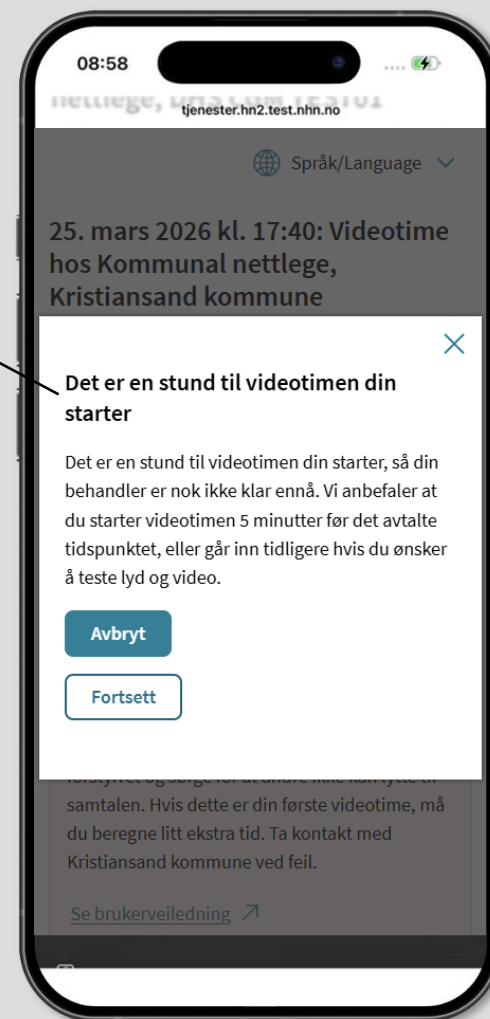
08:58

nettlege, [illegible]

tjenester.hn2.test.nhn.no

Språk/Language

25. mars 2026 kl. 17:40: Videotime hos Kommunal nettlege, Kristiansand kommune

Det er en stund til videotimen din starter

Det er en stund til videotimen din starter, så din behandler er nok ikke klar ennå. Vi anbefaler at du starter videotimen 5 minutter før det avtalte tidspunktet, eller går inn tidligere hvis du ønsker å teste lyd og video.

Avbryt

Fortsett

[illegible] samtalen. Hvis dette er din første videotime, må du beregne litt ekstra tid. Ta kontakt med Kristiansand kommune ved feil.

Se brukerveiledning